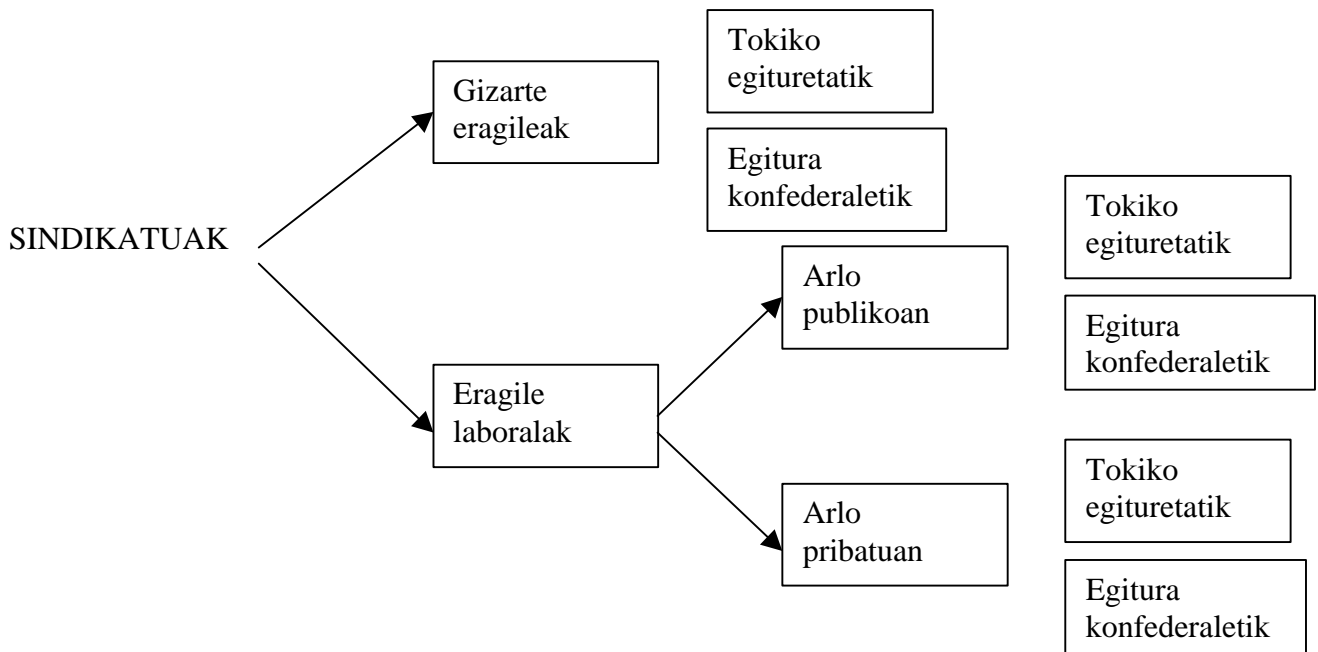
SINDIKATUAK

Gizarte eragileak

Tokiko egituretatik

Egitura konfederaletik

Eragile laboralak

Arlo publikoan

Tokiko egituretatik

Egitura konfederaletik

Arlo pribatuan

Tokiko egituretatik

Egitura konfederaletik